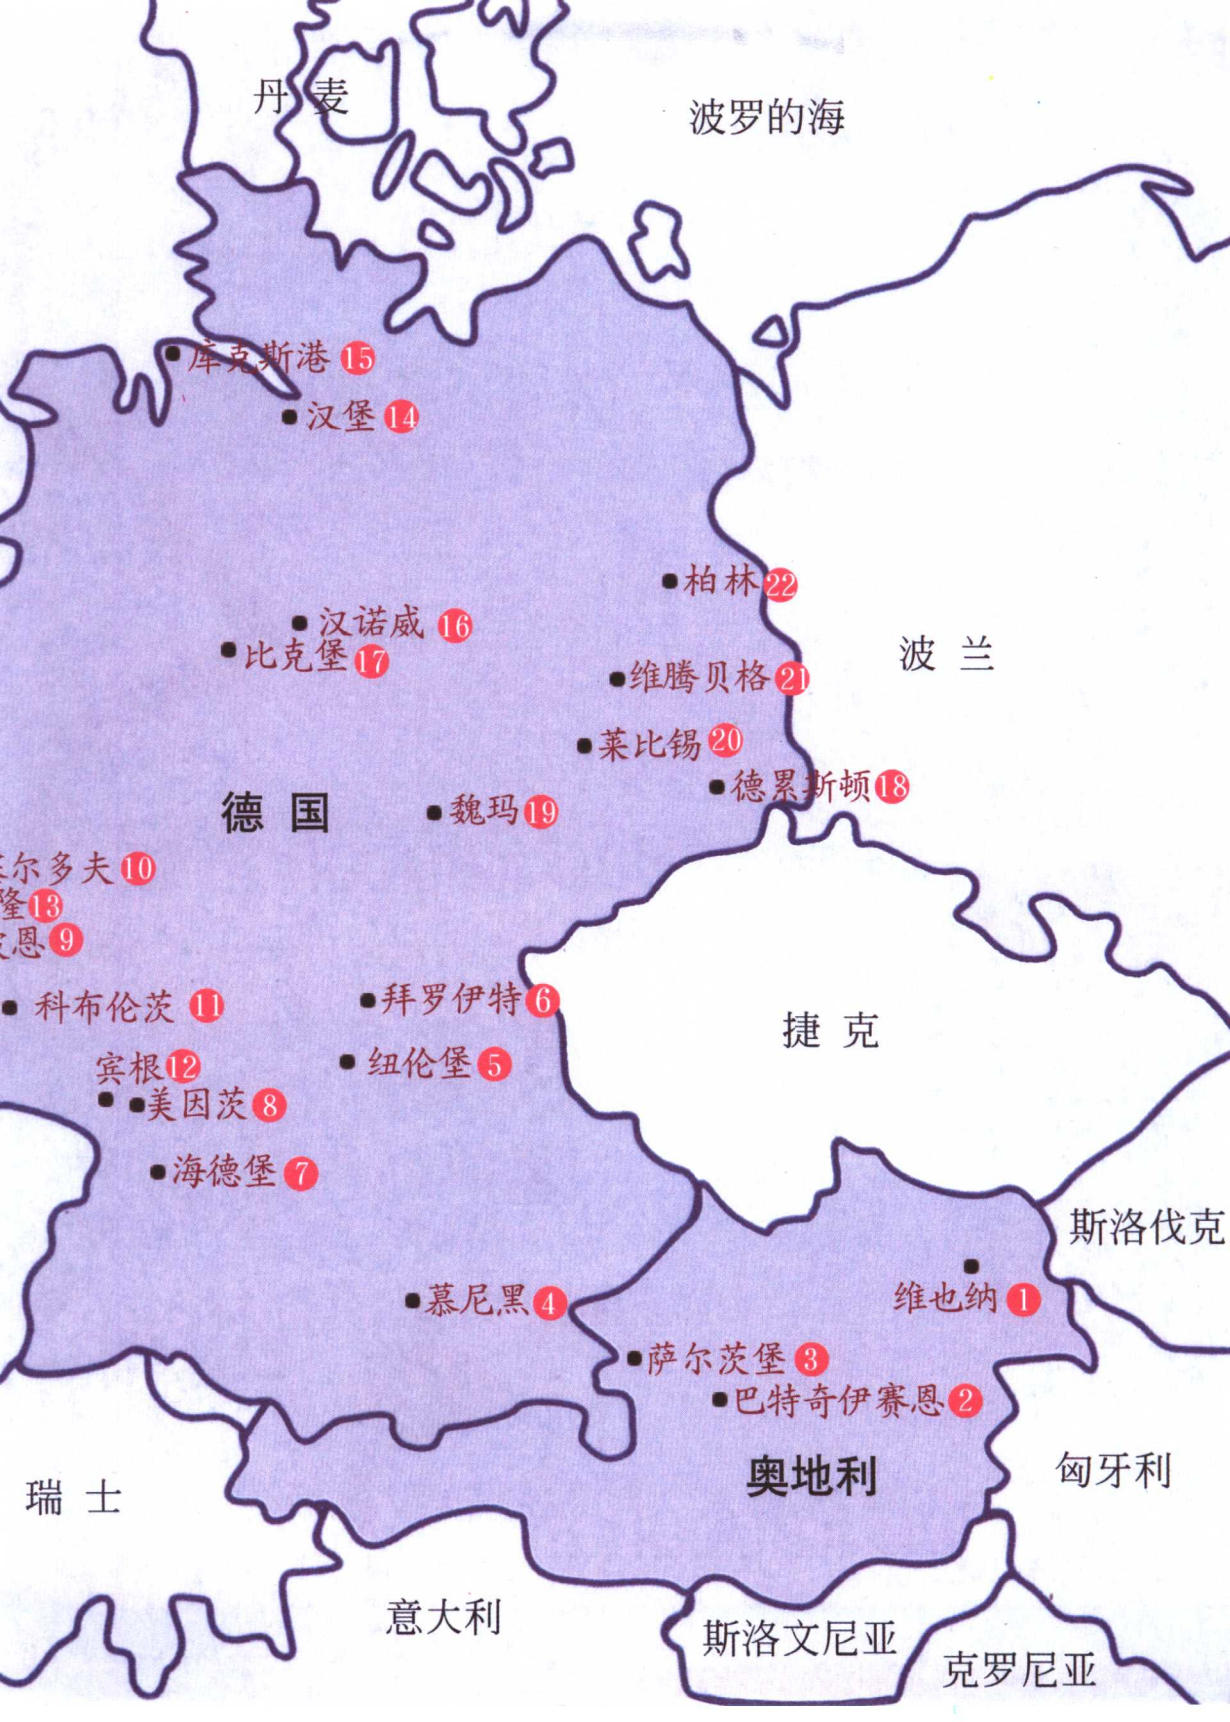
丹麦

波罗的海

库克斯港 15

汉堡 14

柏林 22

汉诺威 16

比克堡 17

波兰

维腾贝格 21

莱比锡 20

德累斯顿 18

德国

魏玛 19

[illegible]尔多夫 10

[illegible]隆 13

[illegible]恩 9

科布伦茨 11

拜罗伊特 6

捷克

宾根 12

纽伦堡 5

美因茨 8

海德堡 7

斯洛伐克

维也纳 1

慕尼黑 4

萨尔茨堡 3

巴特奇伊赛恩 2

奥地利

匈牙利

瑞士

意大利

斯洛文尼亚

克罗尼亚